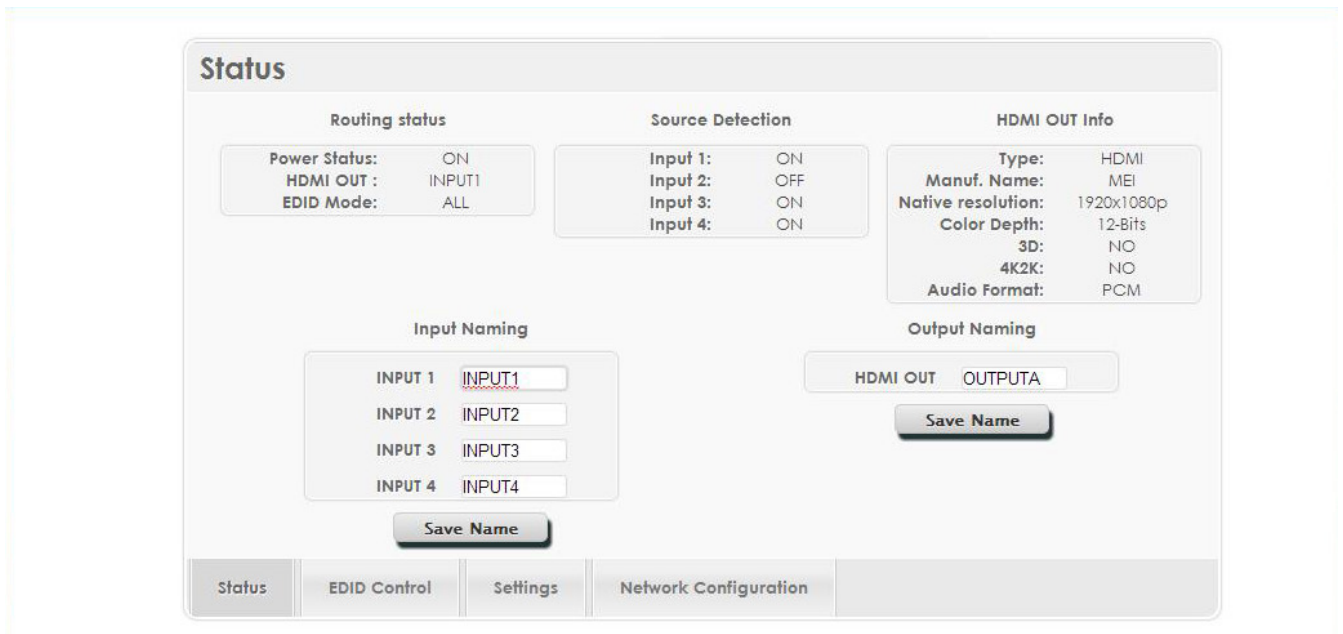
Status

Routing status

| | |
|---|---|
| Power Status: | ON |
| HDMI OUT : | INPUT1 |
| EDID Mode: | ALL |

Source Detection

| | |
|---|---|
| Input 1: | ON |
| Input 2: | OFF |
| Input 3: | ON |
| Input 4: | ON |

HDMI OUT Info

| | |
|---|---|
| Type: | HDMI |
| Manuf. Name: | MEI |
| Native resolution: | 1920x1080p |
| Color Depth: | 12-Bits |
| 3D: | NO |
| 4K2K: | NO |
| Audio Format: | PCM |

Input Naming

INPUT 1 INPUT1
INPUT 2 INPUT2
INPUT 3 INPUT3
INPUT 4 INPUT4

Save Name

Output Naming

HDMI OUT OUTPUTA

Save Name

Status | EDID Control | Settings | Network Configuration